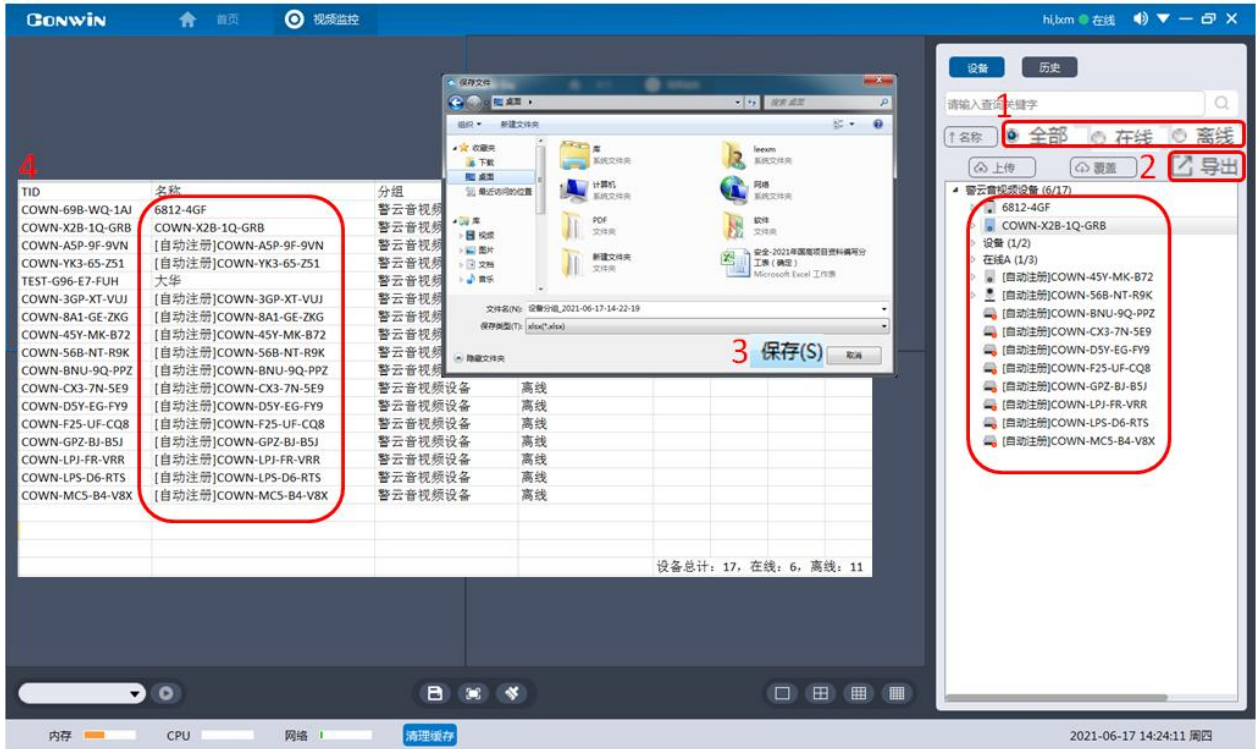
CONWIN 首页 视频监控 hi,lxm 在线

设备 历史
请输入查询关键字
↑名称 1 全部 在线 离线
上传 覆盖 2 导出
警云音视频设备 (6/17)
6812-4GF
COWN-X2B-1Q-GRB
设备 (1/2)
在线A (1/3)
[自动注册]COWN-45Y-MK-B72
[自动注册]COWN-56B-NT-R9K
[自动注册]COWN-BNU-9Q-PPZ
[自动注册]COWN-CX3-7N-5E9
[自动注册]COWN-D5Y-EG-FY9
[自动注册]COWN-F25-UF-CQ8
[自动注册]COWN-GPZ-BJ-B5J
[自动注册]COWN-LPJ-FR-VRR
[自动注册]COWN-LPS-D6-RTS
[自动注册]COWN-MC5-B4-V8X

保存文件
桌面
搜索 桌面
组织 新建文件夹
收藏夹 下载 桌面 最近访问的位置
库 视频 图片 文档 音乐
库 系统文件夹
leexm 系统文件夹
计算机 系统文件夹
网络 系统文件夹
PDF 文件夹
软件 文件夹
新建文件夹 文件夹
安全-2021年国周项目资料编写分工表（确定） Microsoft Excel 工作表
文件名(N): 设备分组_2021-06-17-14-22-19
保存类型(T): xlsx(*.xlsx)
隐藏文件夹
3 保存(S) 取消

4
| TID | 名称 | 分组 | |
|---|---|---|---|
| COWN-69B-WQ-1AJ | 6812-4GF | 警云音视 | |
| COWN-X2B-1Q-GRB | COWN-X2B-1Q-GRB | 警云音视 | |
| COWN-A5P-9F-9VN | [自动注册]COWN-A5P-9F-9VN | 警云音视 | |
| COWN-YK3-65-Z51 | [自动注册]COWN-YK3-65-Z51 | 警云音视 | |
| TEST-G96-E7-FUH | 大华 | 警云音视 | |
| COWN-3GP-XT-VUJ | [自动注册]COWN-3GP-XT-VUJ | 警云音视 | |
| COWN-8A1-GE-ZKG | [自动注册]COWN-8A1-GE-ZKG | 警云音视 | |
| COWN-45Y-MK-B72 | [自动注册]COWN-45Y-MK-B72 | 警云音视 | |
| COWN-56B-NT-R9K | [自动注册]COWN-56B-NT-R9K | 警云音视 | |
| COWN-BNU-9Q-PPZ | [自动注册]COWN-BNU-9Q-PPZ | 警云音视 | |
| COWN-CX3-7N-5E9 | [自动注册]COWN-CX3-7N-5E9 | 警云音视频设备 | 离线 |
| COWN-D5Y-EG-FY9 | [自动注册]COWN-D5Y-EG-FY9 | 警云音视频设备 | 离线 |
| COWN-F25-UF-CQ8 | [自动注册]COWN-F25-UF-CQ8 | 警云音视频设备 | 离线 |
| COWN-GPZ-BJ-B5J | [自动注册]COWN-GPZ-BJ-B5J | 警云音视频设备 | 离线 |
| COWN-LPJ-FR-VRR | [自动注册]COWN-LPJ-FR-VRR | 警云音视频设备 | 离线 |
| COWN-LPS-D6-RTS | [自动注册]COWN-LPS-D6-RTS | 警云音视频设备 | 离线 |
| COWN-MC5-B4-V8X | [自动注册]COWN-MC5-B4-V8X | 警云音视频设备 | 离线 |

设备总计：17，在线：6，离线：11

内存 CPU 网络 清理缓存 2021-06-17 14:24:11 周四